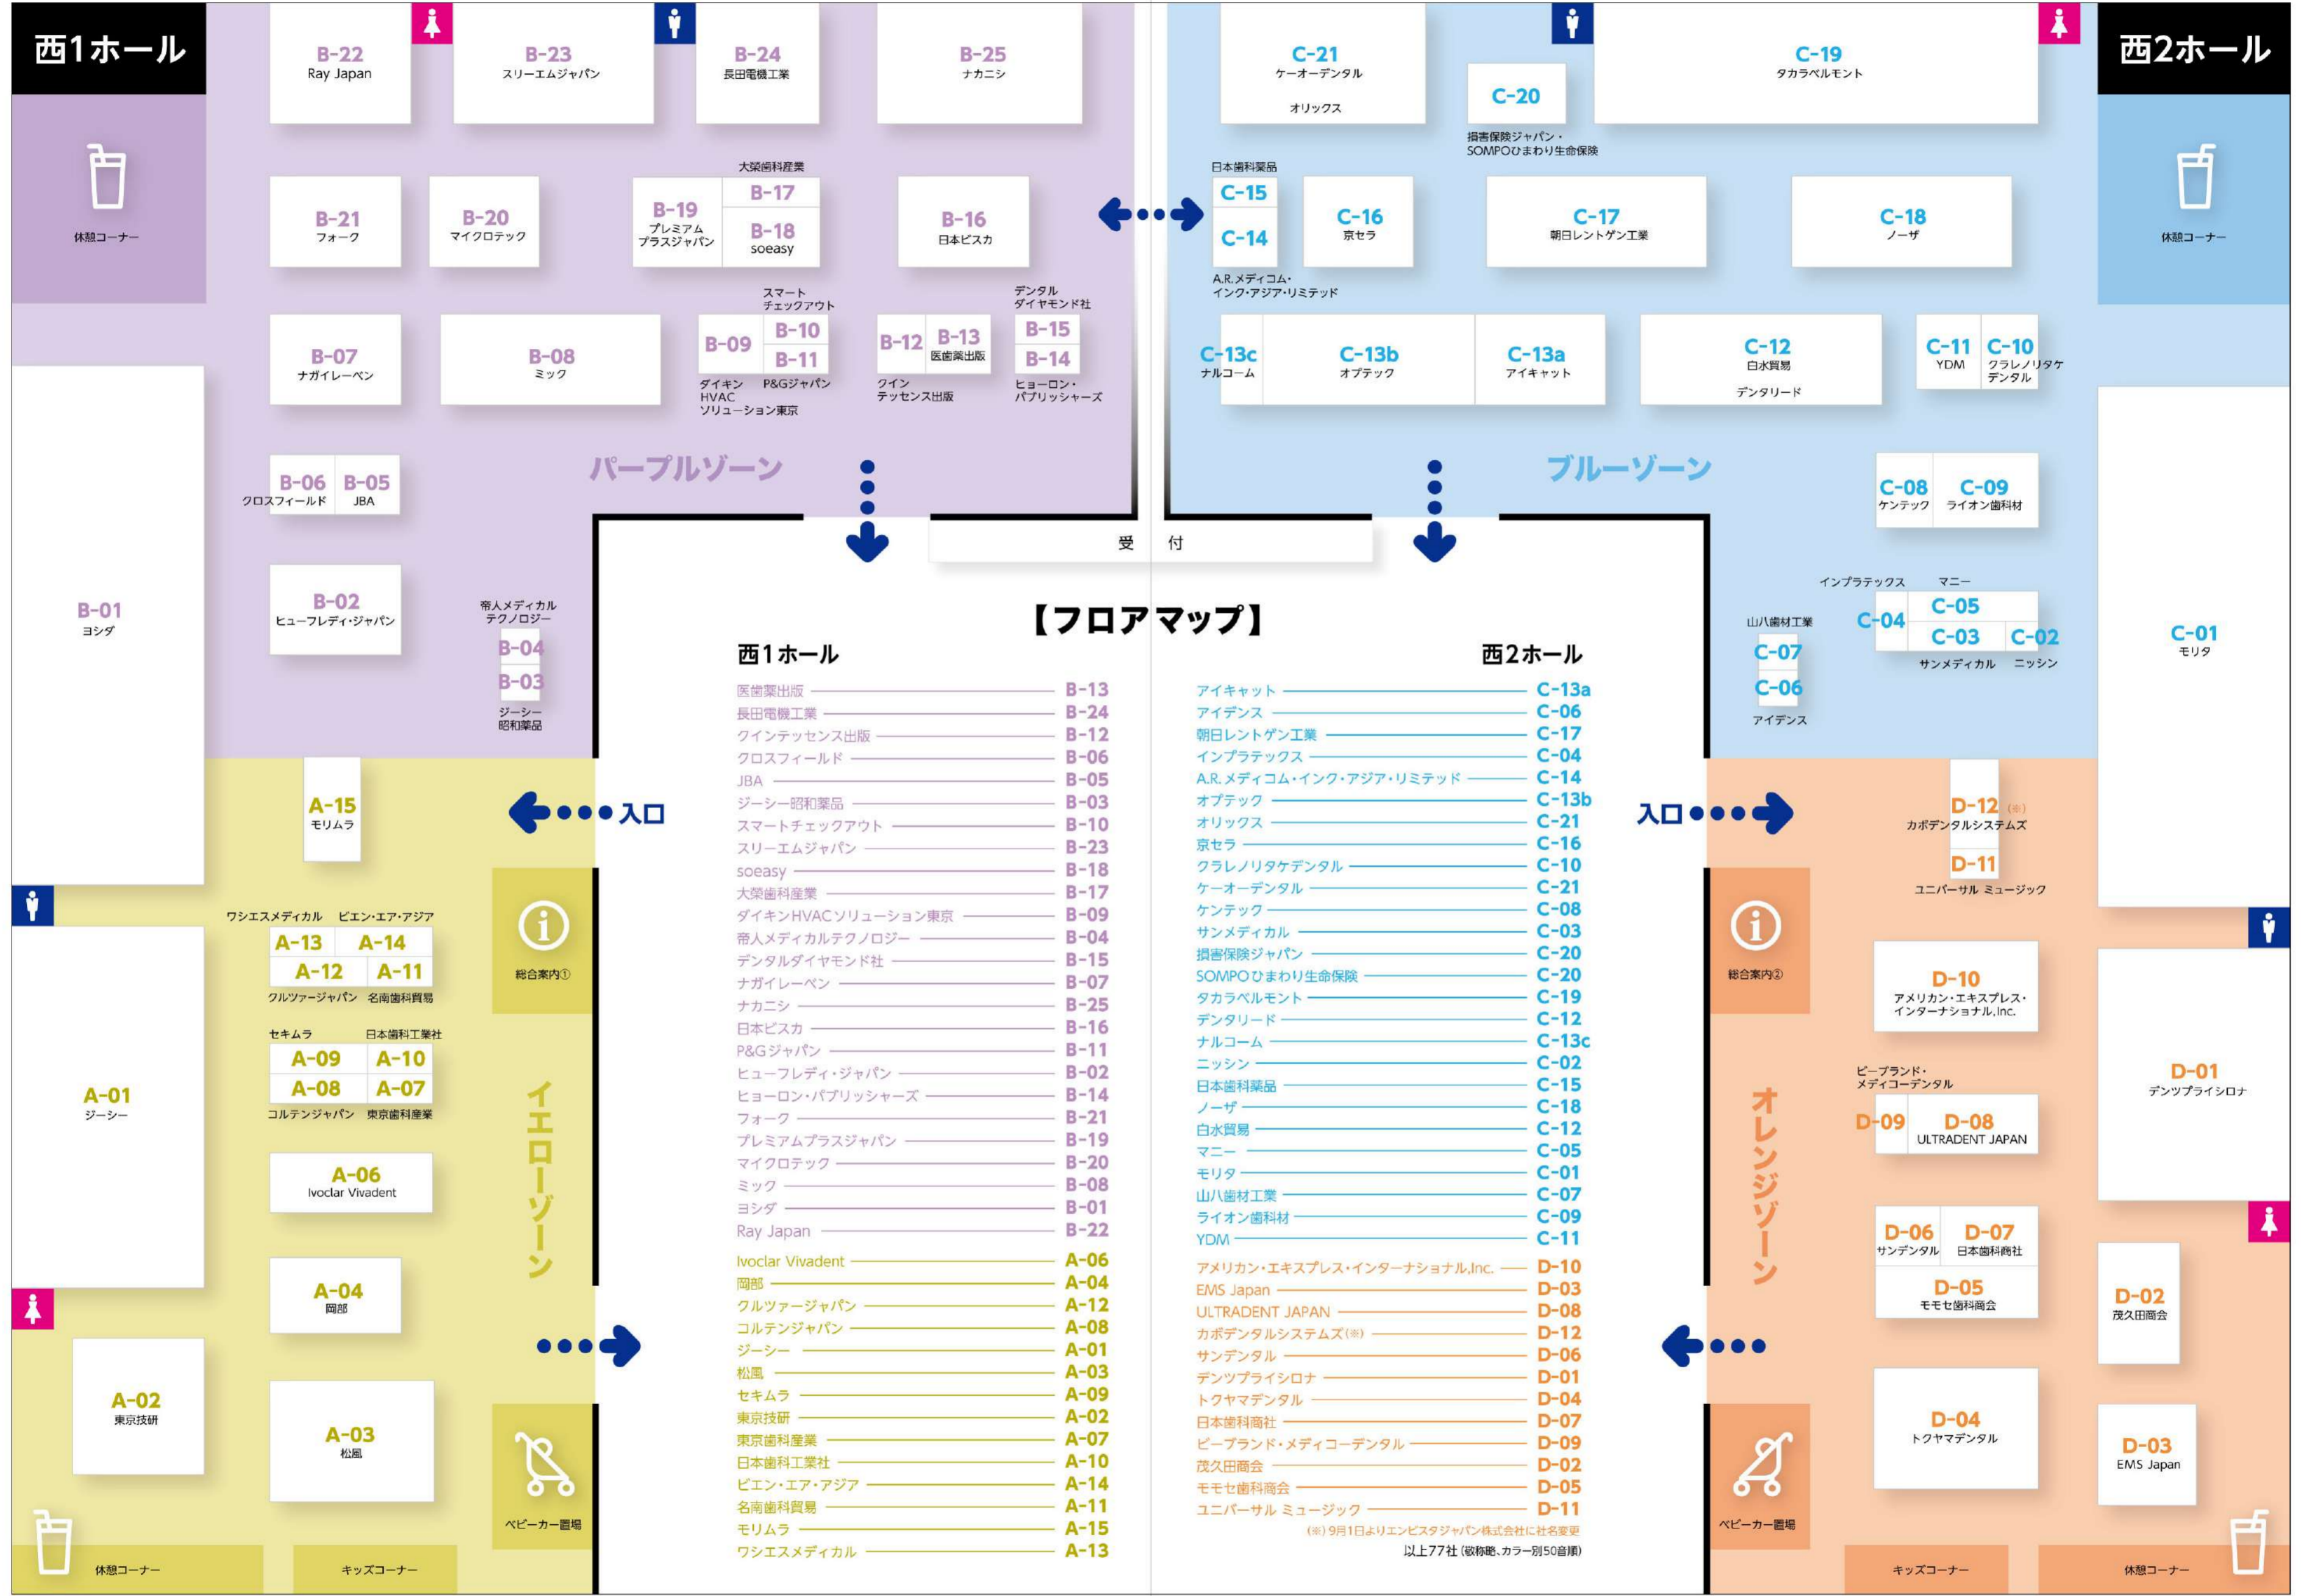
西1ホール

西2ホール

B-22 Ray Japan
B-23 スリーエムジャパン
B-24 長田電機工業
B-25 ナカニシ
C-21 ケーオーデンタル オリックス
C-20 損害保険ジャパン・SOMPOひまわり生命保険
C-19 タカラベルモント

休憩コーナー

B-21 フォーク
B-20 マイクロテック
B-19 プレミアムプラスジャパン
大榮歯科産業 B-17
B-18 soeasy
B-16 日本ピスカ
日本歯科薬品 C-15
C-14 A.R.メディコム・インク・アジア・リミテッド
C-16 京セラ
C-17 朝日レントゲン工業
C-18 ノーザ

休憩コーナー

B-07 ナガイレーベン
B-08 ミック
B-09 ダイキンHVACソリューション東京
スマートチェックアウト B-10
B-11 P&Gジャパン
B-12 クインテッセンス出版
B-13 医歯薬出版
デンタルダイヤモンド社 B-15
B-14 ヒョーロン・パブリッシャーズ
C-13c ナルコーム
C-13b オプテック
C-13a アイキャット
C-12 白水貿易 デンタリード
C-11 YDM
C-10 クラレノリタケデンタル

B-06 クロスフィールド
B-05 JBA
パープルゾーン
ブルーゾーン
C-08 ケンテック
C-09 ライオン歯科材

受付

B-01 ヨシダ
B-02 ヒューフレディ・ジャパン
帝人メディカルテクノロジー B-04
B-03 ジーシー昭和薬品

【フロアマップ】

インプラテックス C-04
マニー C-05
C-03 サンメディカル
C-02 ニッシン
山八歯材工業 C-07
C-06 アイデンス
C-01 モリタ

西1ホール

| | |
|---|---|
| 医歯薬出版 | B-13 |
| 長田電機工業 | B-24 |
| クインテッセンス出版 | B-12 |
| クロスフィールド | B-06 |
| JBA | B-05 |
| ジーシー昭和薬品 | B-03 |
| スマートチェックアウト | B-10 |
| スリーエムジャパン | B-23 |
| soeasy | B-18 |
| 大榮歯科産業 | B-17 |
| ダイキンHVACソリューション東京 | B-09 |
| 帝人メディカルテクノロジー | B-04 |
| デンタルダイヤモンド社 | B-15 |
| ナガイレーベン | B-07 |
| ナカニシ | B-25 |
| 日本ピスカ | B-16 |
| P&Gジャパン | B-11 |
| ヒューフレディ・ジャパン | B-02 |
| ヒョーロン・パブリッシャーズ | B-14 |
| フォーク | B-21 |
| プレミアムプラスジャパン | B-19 |
| マイクロテック | B-20 |
| ミック | B-08 |
| ヨシダ | B-01 |
| Ray Japan | B-22 |
| Ivoclar Vivadent | A-06 |
| 岡部 | A-04 |
| クルツァージャパン | A-12 |
| コルテンジャパン | A-08 |
| ジーシー | A-01 |
| 松風 | A-03 |
| セキムラ | A-09 |
| 東京技研 | A-02 |
| 東京歯科産業 | A-07 |
| 日本歯科工業社 | A-10 |
| ビエン・エア・アジア | A-14 |
| 名南歯科貿易 | A-11 |
| モリムラ | A-15 |
| ワシエスメディカル | A-13 |

西2ホール

| | |
|---|---|
| アイキャット | C-13a |
| アイデンス | C-06 |
| 朝日レントゲン工業 | C-17 |
| インプラテックス | C-04 |
| A.R.メディコム・インク・アジア・リミテッド | C-14 |
| オプテック | C-13b |
| オリックス | C-21 |
| 京セラ | C-16 |
| クラレノリタケデンタル | C-10 |
| ケーオーデンタル | C-21 |
| ケンテック | C-08 |
| サンメディカル | C-03 |
| 損害保険ジャパン | C-20 |
| SOMPOひまわり生命保険 | C-20 |
| タカラベルモント | C-19 |
| デンタリード | C-12 |
| ナルコーム | C-13c |
| ニッシン | C-02 |
| 日本歯科薬品 | C-15 |
| ノーザ | C-18 |
| 白水貿易 | C-12 |
| マニー | C-05 |
| モリタ | C-01 |
| 山八歯材工業 | C-07 |
| ライオン歯科材 | C-09 |
| YDM | C-11 |
| アメリカン・エキスプレス・インターナショナル,Inc. | D-10 |
| EMS Japan | D-03 |
| ULTRADENT JAPAN | D-08 |
| カボデンタルシステムズ(※) | D-12 |
| サンデンタル | D-06 |
| デンツプライシロナ | D-01 |
| トクヤマデンタル | D-04 |
| 日本歯科商社 | D-07 |
| ビーブランド・メディコーデンタル | D-09 |
| 茂久田商会 | D-02 |
| モモセ歯科商会 | D-05 |
| ユニバーサル ミュージック | D-11 |

(※) 9月1日よりエンビスタジャパン株式会社に社名変更
以上77社 (敬称略、カラー別50音順)

A-15 モリムラ
入口
入口
D-12 (※) カボデンタルシステムズ
D-11 ユニバーサル ミュージック

ワシエスメディカル A-13
ビエン・エア・アジア A-14
A-12 クルツァージャパン
A-11 名南歯科貿易
総合案内①
総合案内②
D-10 アメリカン・エキスプレス・インターナショナル,Inc.

セキムラ A-09
日本歯科工業社 A-10
A-08 コルテンジャパン
A-07 東京歯科産業
A-01 ジーシー
イエローゾーン
オレンジゾーン
ビーブランド・メディコーデンタル D-09
D-08 ULTRADENT JAPAN
D-01 デンツプライシロナ

A-06 Ivoclar Vivadent
D-06 サンデンタル
D-07 日本歯科商社
D-05 モモセ歯科商会
A-04 岡部
D-02 茂久田商会
A-02 東京技研
A-03 松風
ベビーカー置場
ベビーカー置場
D-04 トクヤマデンタル
D-03 EMS Japan

休憩コーナー
キッズコーナー
キッズコーナー
休憩コーナー